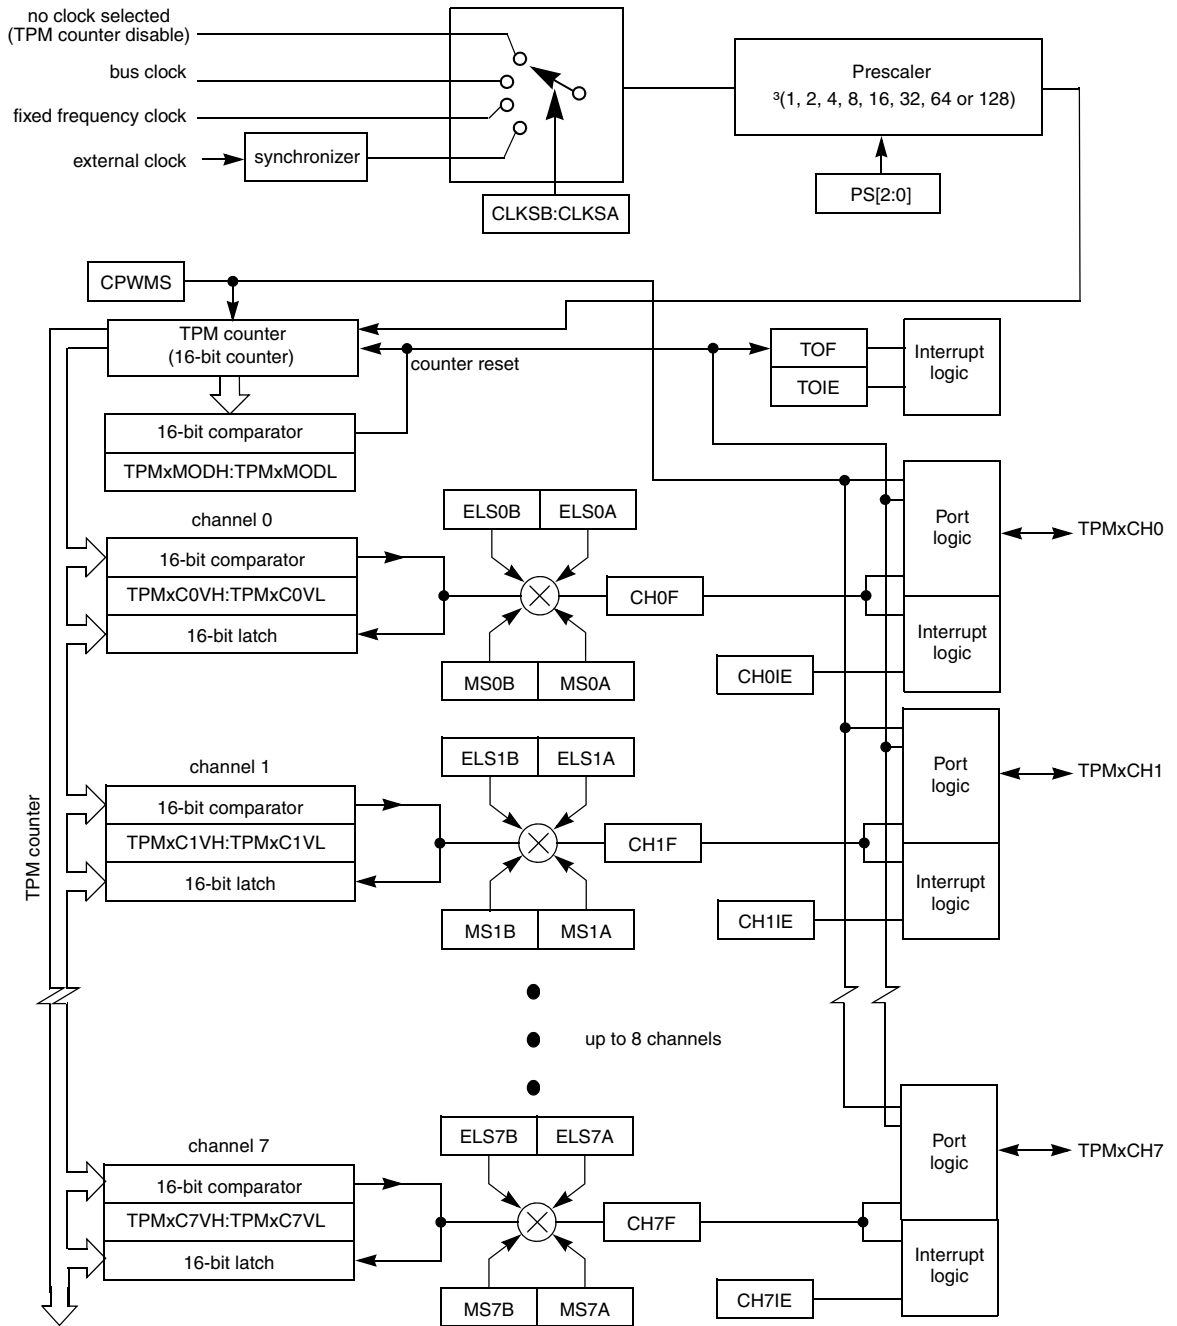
no clock selected
(TPM counter disable)
bus clock
fixed frequency clock
external clock
synchronizer
CLKSB:CLKSA
Prescaler
³(1, 2, 4, 8, 16, 32, 64 or 128)
PS[2:0]
CPWMS
TPM counter
(16-bit counter)
counter reset
TOF
TOIE
Interrupt logic
16-bit comparator
TPMxMODH:TPMxMODL
channel 0
ELS0B
ELS0A
Port logic
TPMxCH0
16-bit comparator
TPMxC0VH:TPMxC0VL
CH0F
16-bit latch
Interrupt logic
MS0B
MS0A
CH0IE
channel 1
ELS1B
ELS1A
Port logic
TPMxCH1
16-bit comparator
TPMxC1VH:TPMxC1VL
CH1F
16-bit latch
Interrupt logic
MS1B
MS1A
CH1IE
TPM counter
up to 8 channels
ELS7B
ELS7A
channel 7
Port logic
TPMxCH7
16-bit comparator
TPMxC7VH:TPMxC7VL
CH7F
16-bit latch
Interrupt logic
MS7B
MS7A
CH7IE